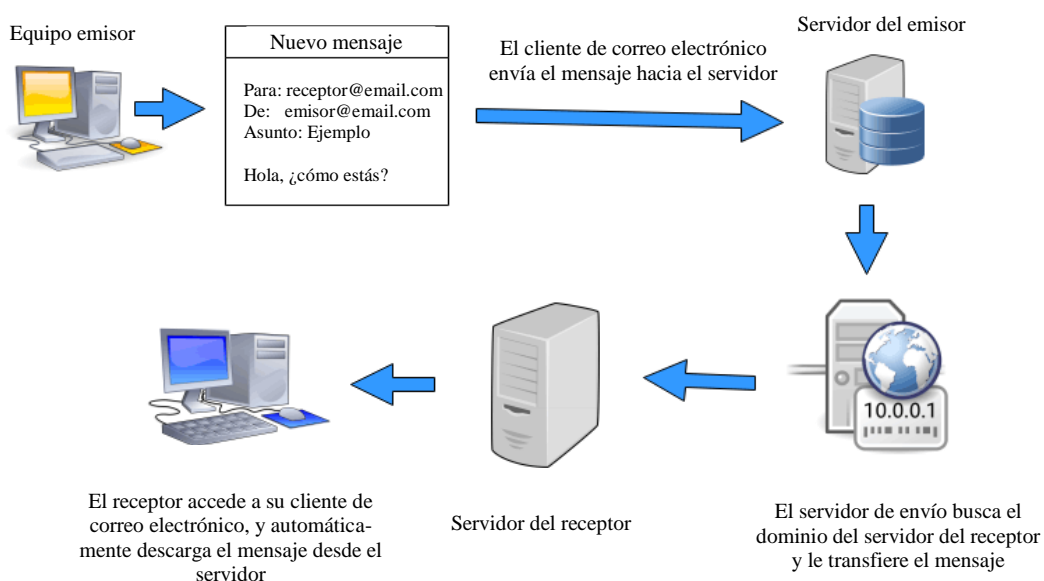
Equipo emisor

Nuevo mensaje

Para: receptor@email.com
De: emisor@email.com
Asunto: Ejemplo

Hola, ¿cómo estás?

El cliente de correo electrónico envía el mensaje hacia el servidor

Servidor del emisor

10.0.0.1

El servidor de envío busca el dominio del servidor del receptor y le transfiere el mensaje

Servidor del receptor

El receptor accede a su cliente de correo electrónico, y automática-mente descarga el mensaje desde el servidor